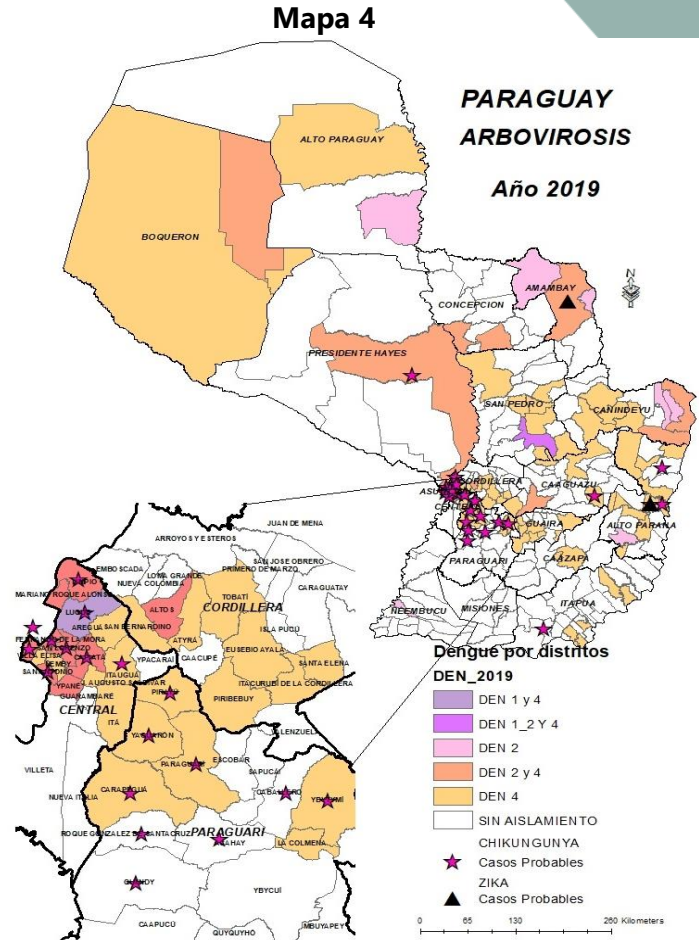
Mapa 4

PARAGUAY
ARBOVIROSIS
Año 2019

ALTO PARAGUAY
BOQUERON
AMAMBAY
CONCEPCION
PRESIDENTE HAYES
SAN PEDRO
CANINDEYU
CORDILLERA
ASU
CENTRAL
CAAGUAZU
GUAIRA
ALTO PARANA
PARAGUARI
CAAZAPA
ÑEEMBUCU
MISIONES
ITAPUA

JUAN DE MENA
ARROYOS Y ESTEROS
EMBOSCADA
LIMPIO
LOMA GRANDE
NUEVA COLOMBIA
SAN JOSE OBRERO
PRIMERO DE MARZO
CARAGUATAY
TOBATÍ
MARIANO ROQUE ALONSO
LUQUE
ALTOS
CORDILLERA
AREGUA
SAN BERNARDINO
ATYRÁ
ISLA PUCÚ
FERNANDO DE LA MORA
SAN LORENZO
SANTA ELISA
CAPIATA
ÑEMBY
SAN ANTONIO
YPANE
GUARAMBARE
YPACARAI
CAACUPÉ
EUSEBIO AYALA
SANTA ELENA
J. AUGUSTO SALDIVAR
ITAUGUÁ
ITACURUBÍ DE LA CORDILLERA
CENTRAL
PIRIBEBUY
PIRAYÚ
ITÁ
YAGUARON
VALENZUELA
VILLETA
PARAGUARÍ
ESCOBAR
SAPUCAÍ
CARAPEGUÁ
CABALLERO
YBYTIMÍ
NUEVA ITALIA
ROQUE GONZALEZ
SANTA CRUZ
PARAGUARI
ACAHAY
LA COLMENA
QUIINDY
YBYCUÍ
CAAPUCÚ
QUYQUYHÓ
MBUYAPEY

Dengue por distritos
DEN_2019
DEN 1 y 4
DEN 1_2 Y 4
DEN 2
DEN 2 y 4
DEN 4
SIN AISLAMIENTO
CHIKUNGUNYA
Casos Probables
ZIKA
Casos Probables

0 65 130 260 Kilometers